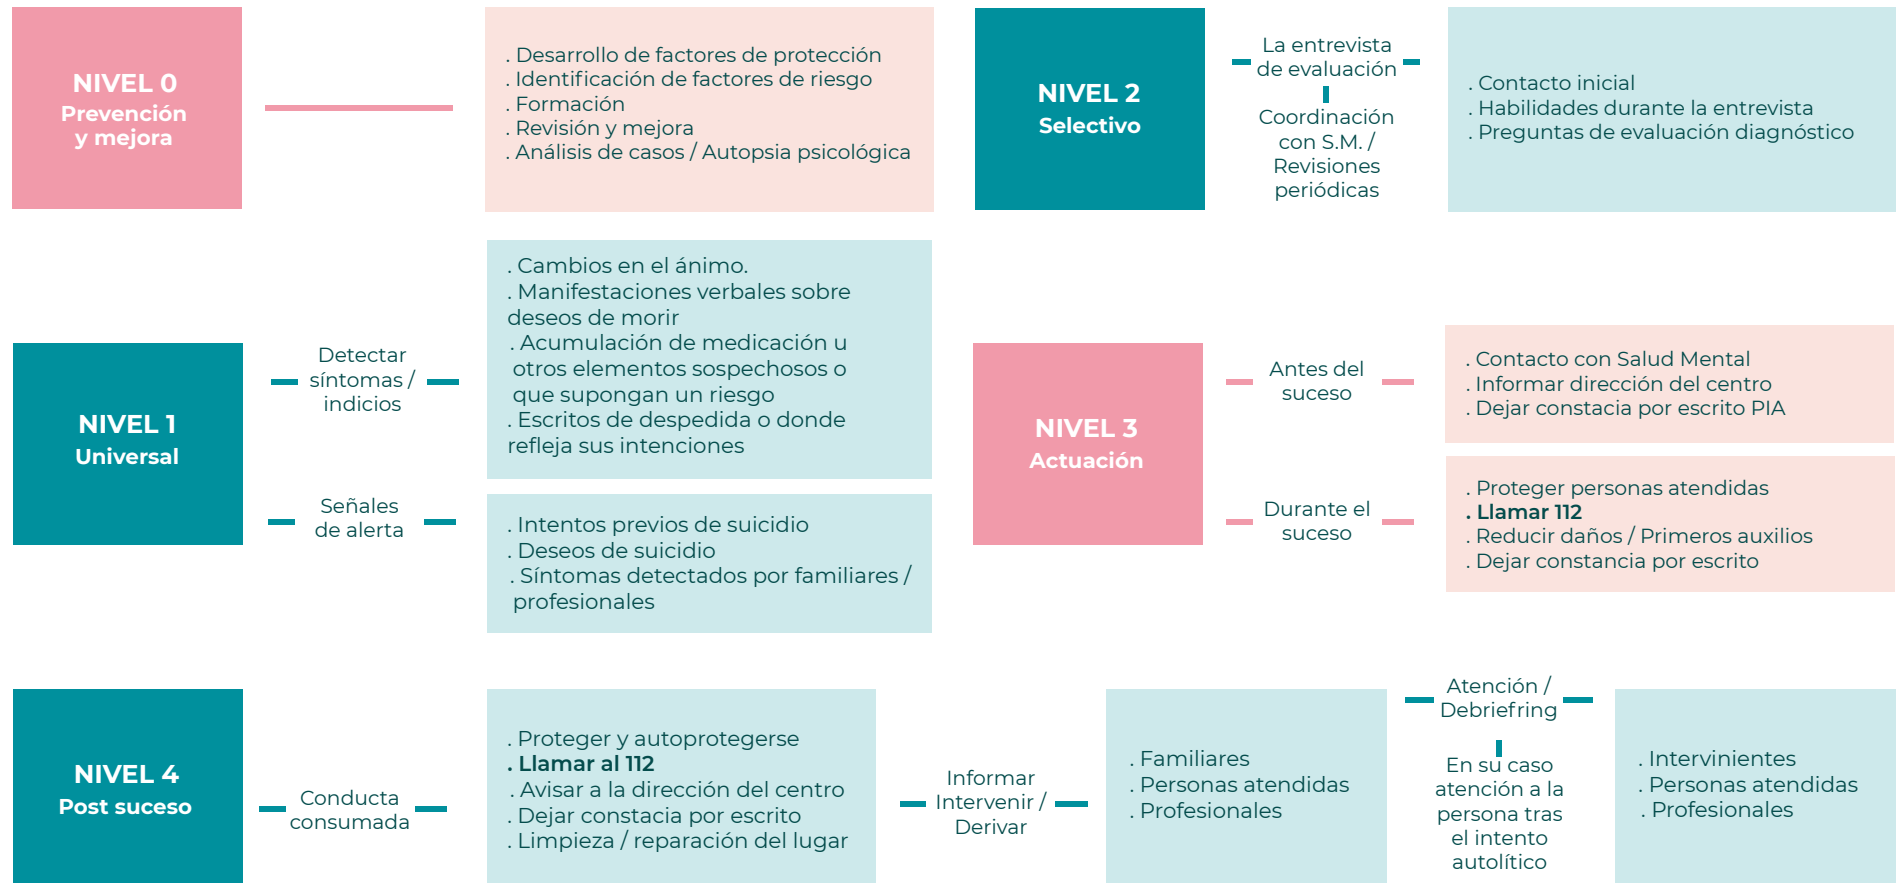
NIVEL 0
Prevención y mejora

. Desarrollo de factores de protección
. Identificación de factores de riesgo
. Formación
. Revisión y mejora
. Análisis de casos / Autopsia psicológica

NIVEL 2
Selectivo

La entrevista de evaluación

Coordinación con S.M. / Revisiones periódicas

. Contacto inicial
. Habilidades durante la entrevista
. Preguntas de evaluación diagnóstico

NIVEL 1
Universal

Detectar síntomas / indicios

. Cambios en el ánimo.
. Manifestaciones verbales sobre deseos de morir
. Acumulación de medicación u otros elementos sospechosos o que supongan un riesgo
. Escritos de despedida o donde refleja sus intenciones

Señales de alerta

. Intentos previos de suicidio
. Deseos de suicidio
. Síntomas detectados por familiares / profesionales

NIVEL 3
Actuación

Antes del suceso

. Contacto con Salud Mental
. Informar dirección del centro
. Dejar constacia por escrito PIA

Durante el suceso

. Proteger personas atendidas
. **Llamar 112**
. Reducir daños / Primeros auxilios
. Dejar constancia por escrito

NIVEL 4
Post suceso

Conducta consumada

. Proteger y autoprotegerse
. **Llamar al 112**
. Avisar a la dirección del centro
. Dejar constacia por escrito
. Limpieza / reparación del lugar

Informar Intervenir / Derivar

. Familiares
. Personas atendidas
. Profesionales

Atención / Debriefring

En su caso atención a la persona tras el intento autolítico

. Intervinientes
. Personas atendidas
. Profesionales